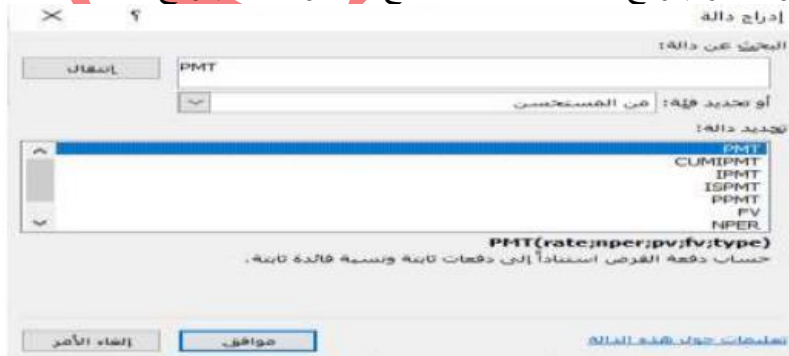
إدراج دالة
؟ ×
البحث عن دالة:
PMT
انتقال
أو تحديد فئة: من المستحسن
تحديد دالة:
PMT
CUMIPMT
IPMT
ISPMT
PPMT
PV
NPER
PMT(rate;nper;pv;fv;type)
حساب دفعة القرض استناداً إلى دفعات ثابتة ونسبة فائدة ثابتة.
تعليمات حول هذه الدالة
موافق
إلغاء الأمر